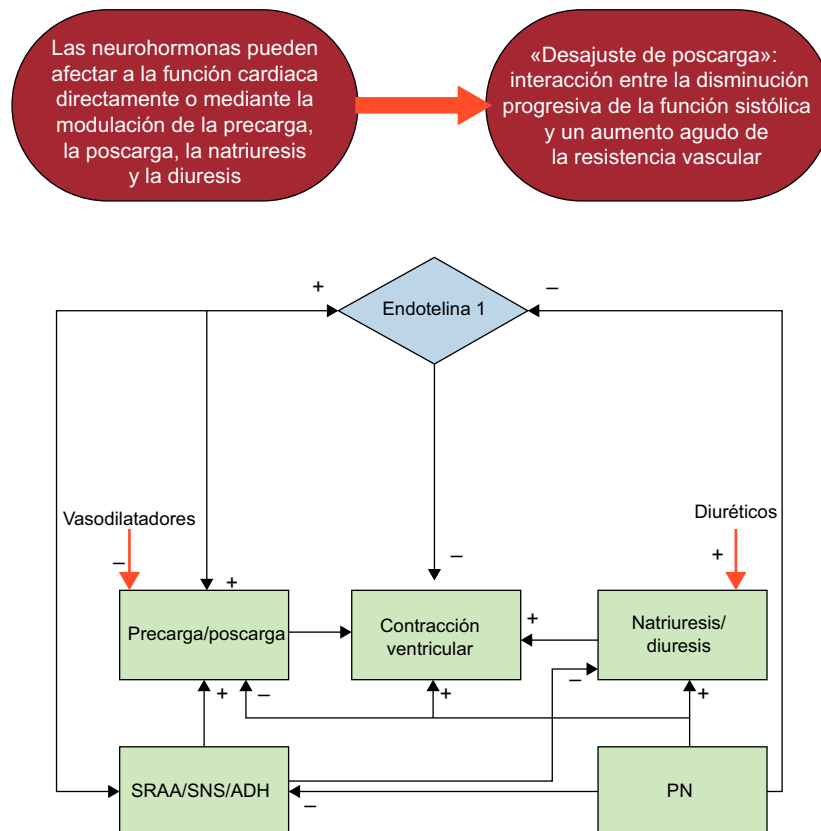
Las neurohormonas pueden afectar a la función cardiaca directamente o mediante la modulación de la precarga, la poscarga, la natriuresis y la diuresis

«Desajuste de poscarga»: interacción entre la disminución progresiva de la función sistólica y un aumento agudo de la resistencia vascular

+

Endotelina 1

–

Vasodilatadores

–

+

Precarga/poscarga

–

Contracción ventricular

+

Diuréticos

+

Natriuresis/ diuresis

+

–

+

–

+

+

SRAA/SNS/ADH

–

PN